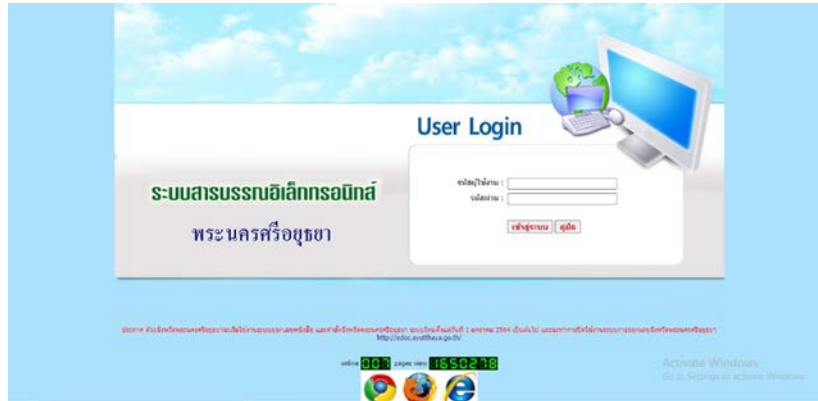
User Login

ระบบสารบรรณอิเล็กทรอนิกส์

พระนครศรีอยุธยา

รหัสผู้ใช้งาน :

รหัสผ่าน :

เข้าสู่ระบบ คู่มือ

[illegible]

http://edoc.ayutthaya.go.th/

online 007 pages view 1650278

Activate Windows
Go to Settings to activate Windows.